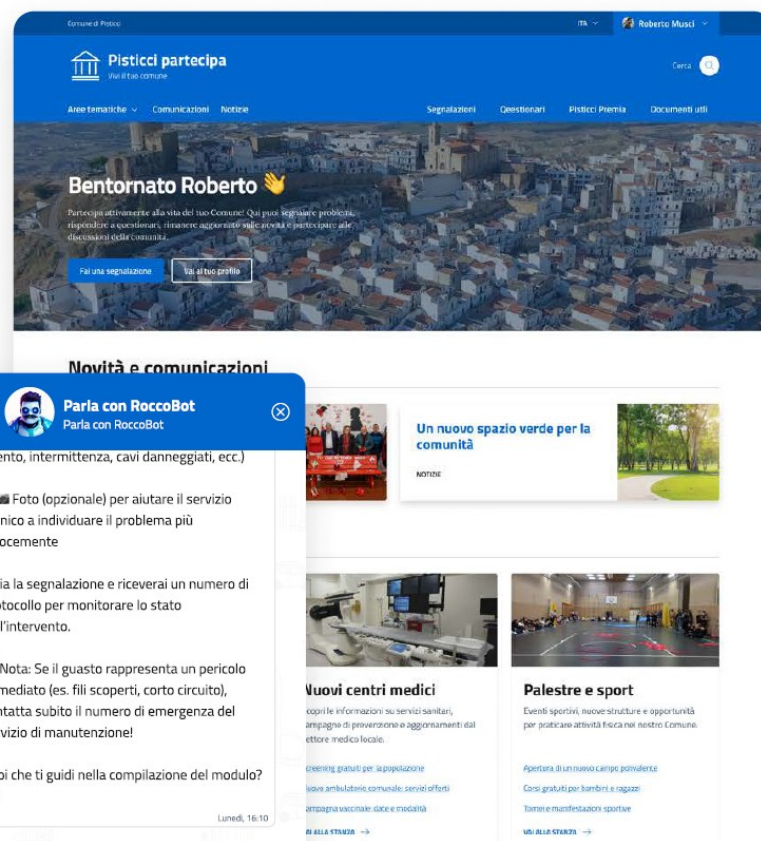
Comune di Pisticci

ITA

Roberto Musci

Pisticci partecipa
Vivi il tuo comune

Cerca

Aree tematiche Comunicazioni Notizie

Segnalazioni Questionari Pisticci Premia Documenti utili

Bentornato Roberto 👋

Partecipa attivamente alla vita del tuo Comune! Qui puoi segnalare problemi, rispondere a questionari, rimanere aggiornato sulle novità e partecipare alle discussioni della comunità.

Fai una segnalazione

Vai al tuo profilo

Novità e comunicazioni

Parla con RoccoBot
Parla con RoccoBot

ento, intermittenza, cavi danneggiati, ecc.)

Foto (opzionale) per aiutare il servizio nico a individuare il problema più ocemente

ia la segnalazione e riceverai un numero di otocollo per monitorare lo stato l'intervento.

Nota: Se il guasto rappresenta un pericolo mediato (es. fili scoperti, corto circuito), ntatta subito il numero di emergenza del vizio di manutenzione!

oi che ti guidi nella compilazione del modulo?

Lunedì, 16:10

Un nuovo spazio verde per la comunità

NOTIZIE

Nuovi centri medici

coprI le informazioni su servizi sanitari, ampagne di prevenzione e aggiornamenti dal ettore medico locale.

creening gratuiti per la popolazione

uovo ambulatorio comunale: servizi offerti

ampagna vaccinale: date e modalità

VAI ALLA STANZA →

Palestre e sport

Eventi sportivi, nuove strutture e opportunità per praticare attività fisica nel nostro Comune.

Apertura di un nuovo campo polivalente

Corsi gratuiti per bambini e ragazzi

Tornei e manifestazioni sportive

VAI ALLA STANZA →